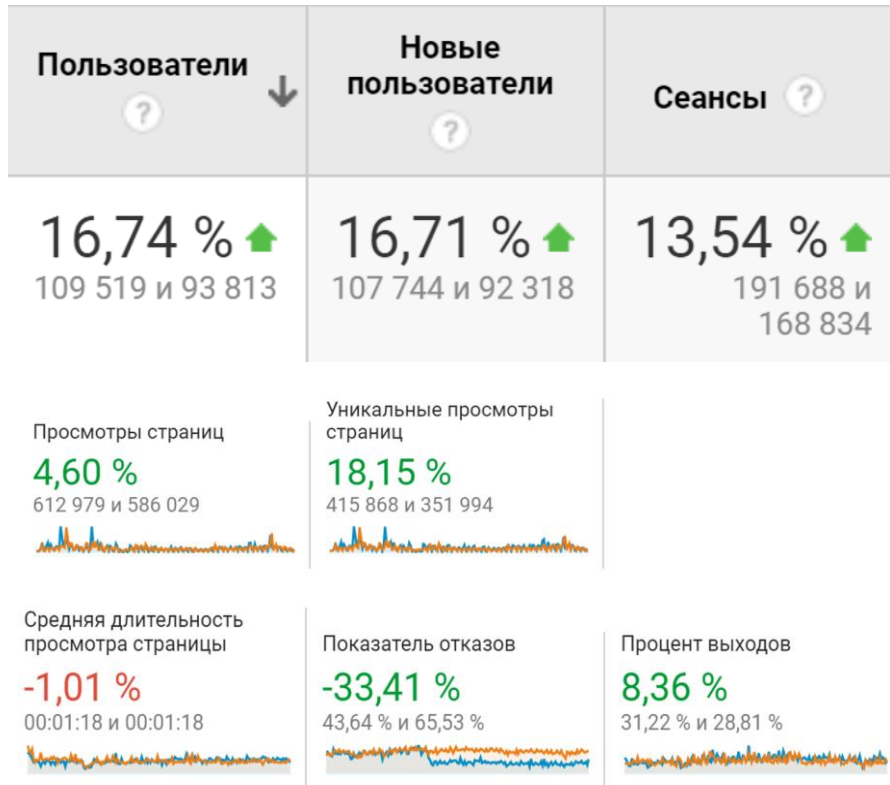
| Пользователи ? | Новые пользователи ? | Сеансы ? |
|---|---|---|
| 16,74 % 109 519 и 93 813 | 16,71 % 107 744 и 92 318 | 13,54 % 191 688 и 168 834 |

Просмотры страниц
4,60 %
612 979 и 586 029

Уникальные просмотры страниц
18,15 %
415 868 и 351 994

Средняя длительность просмотра страницы
-1,01 %
00:01:18 и 00:01:18

Показатель отказов
-33,41 %
43,64 % и 65,53 %

Процент выходов
8,36 %
31,22 % и 28,81 %